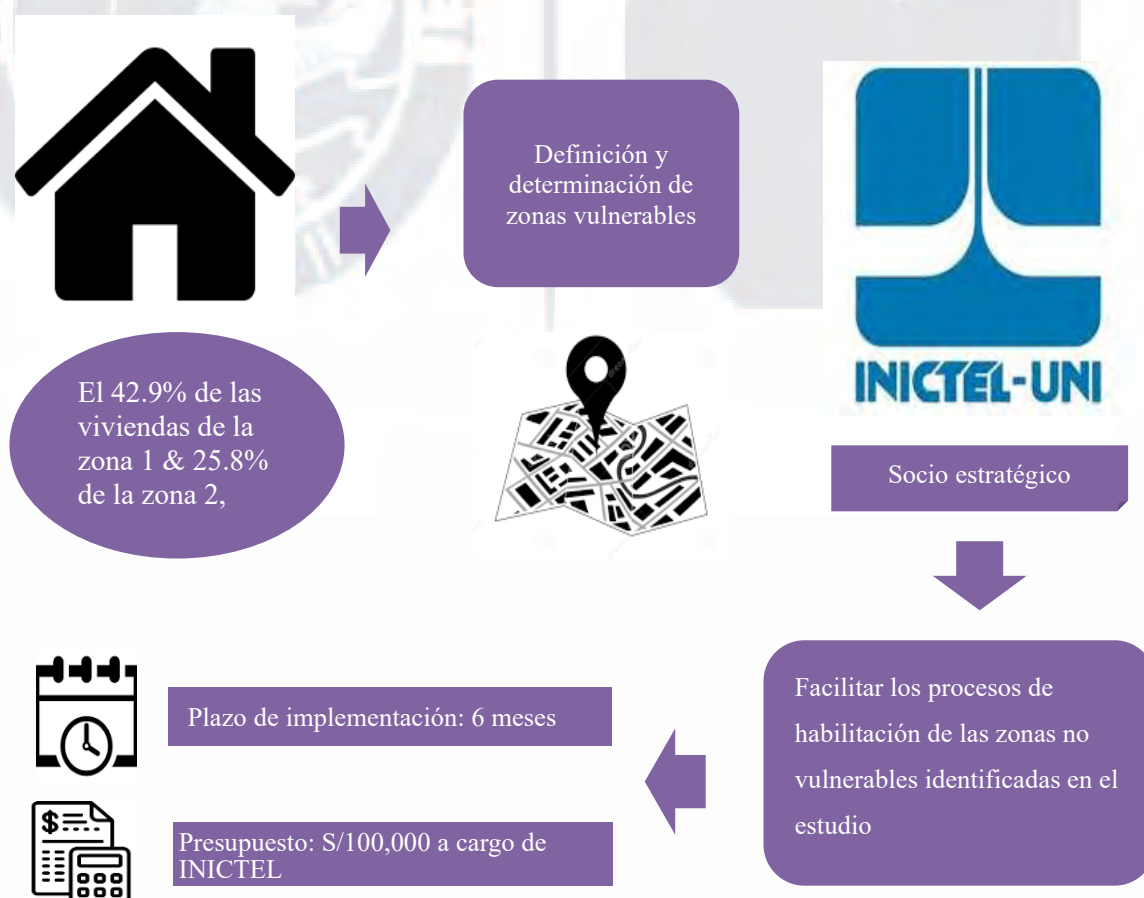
Definición y determinación de zonas vulnerables

INICTEL-UNI

El 42.9% de las viviendas de la zona 1 & 25.8% de la zona 2,

Socio estratégico

Facilitar los procesos de habilitación de las zonas no vulnerables identificadas en el estudio

Plazo de implementación: 6 meses

Presupuesto: S/100,000 a cargo de INICTEL